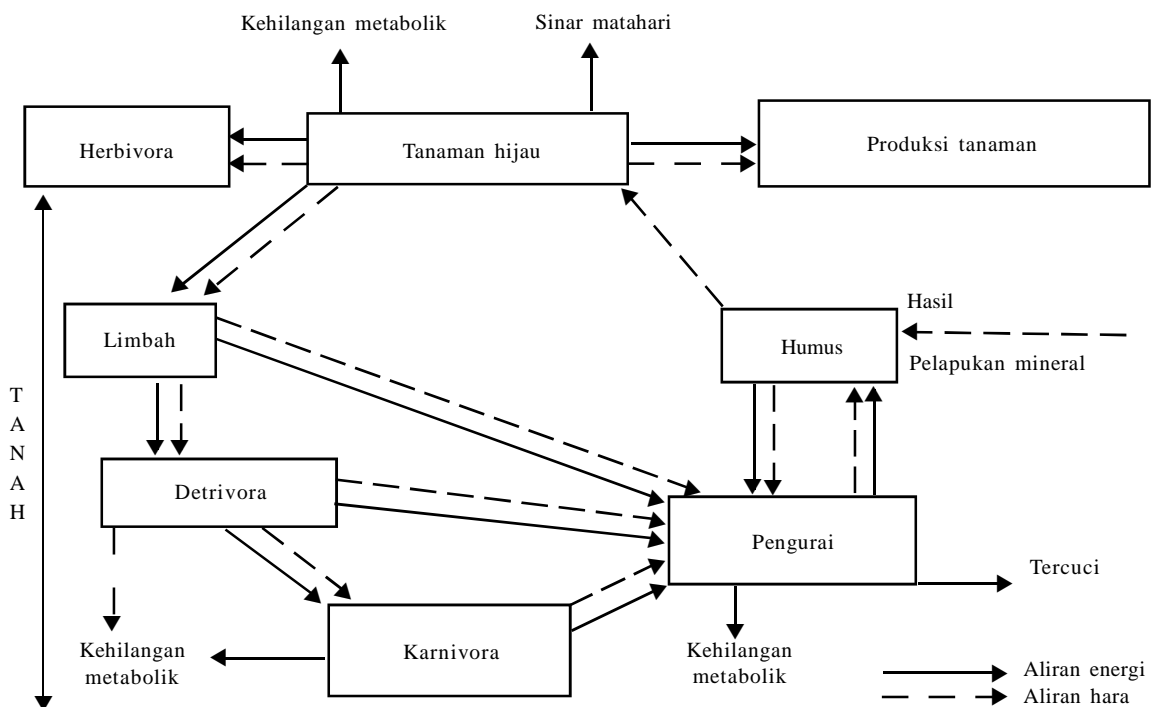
Kehilangan metabolik

Sinar matahari

Herbivora

Tanaman hijau

Produksi tanaman

Limbah

Hasil

Humus

Pelapukan mineral

T
A
N
A
H

Detrivora

Pengurai

Tercuci

Kehilangan metabolik

Karnivora

Kehilangan metabolik

Aliran energi

Aliran hara